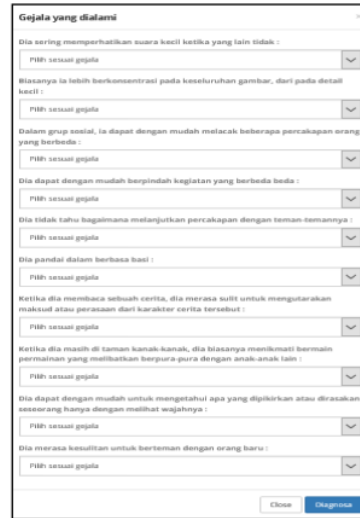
Gejala yang dialami

Dia sering memperhatikan suara kecil ketika yang lain tidak :

Pilih sesuai gejala

Biasanya ia lebih berkonsentrasi pada keseluruhan gambar, dari pada detail kecil :

Pilih sesuai gejala

Dalam grup sosial, ia dapat dengan mudah melacak beberapa percakapan orang yang berbeda :

Pilih sesuai gejala

Dia dapat dengan mudah berpindah kegiatan yang berbeda beda :

Pilih sesuai gejala

Dia tidak tahu bagaimana melanjutkan percakapan dengan teman-temannya :

Pilih sesuai gejala

Dia pandai dalam berbasa basi :

Pilih sesuai gejala

Ketika dia membaca sebuah cerita, dia merasa sulit untuk mengutarakan maksud atau perasaan dari karakter cerita tersebut :

Pilih sesuai gejala

Ketika dia masih di taman kanak-kanak, dia biasanya menikmati bermain permainan yang melibatkan berpura-pura dengan anak-anak lain :

Pilih sesuai gejala

Dia dapat dengan mudah untuk mengetahui apa yang dipikirkan atau dirasakan seseorang hanya dengan melihat wajahnya :

Pilih sesuai gejala

Dia merasa kesulitan untuk berteman dengan orang baru :

Pilih sesuai gejala

Close Diagnosa